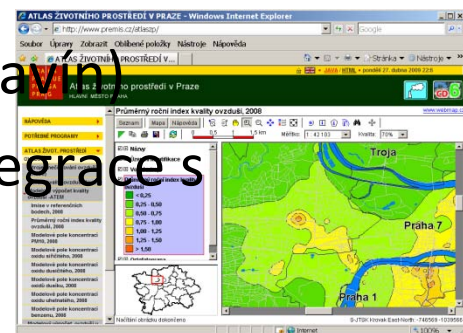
ATLAS ŽIVOTNÍHO PROSTŘEDÍ V PRAZE - Windows Internet Explorer

http://www.premis.cz/atlaszp/

Google

Soubor Úpravy Zobrazit Oblíbené položky Nástroje Nápověda

ATLAS ŽIVOTNÍHO PROSTŘEDÍ

Stránka Nástroje

avin)

Atlas životního prostředí v Praze

HLAVNÍ MĚSTO PRAHA

JAVA HTML pondělí 27. dubna 2009

NÁPOVĚDA

POTŘEBNÉ PROGRAMY

ATLAS ŽIVOT. PROSTŘEDÍ

Průměrný roční index kvality ovzduší, 2008

www.webmap.cz

Seznam Mapa Nápověda

0 0,5 1,5 km Měřítko: 1: 42 103 Kvalita: 70%

egrace s

Názvy

index kvality

< 0,25

0,25 - 0,50

0,50 - 0,75

0,75 - 1,00

1,00 - 1,25

1,25 - 1,50

> 1,50

Imise v referenčních bodech, 2008

Průměrný roční index kvality ovzduší, 2008

Modelové pole koncentrací PM10, 2008

Modelové pole koncentrací oxidu dusičitého, 2008

Modelové pole koncentrací oxidu dusíku, 2008

Modelové pole koncentrací ozonu, 2008

Modelové pole koncentrací oxidu uhelnatého, 2008

Modelové pole koncentrací benzenu, 2008

Troja

Praha 7

Praha 1

Načítání obrázku dokončeno

S-JTSK Krovak East North: -746569 -1039565

Internet

100%